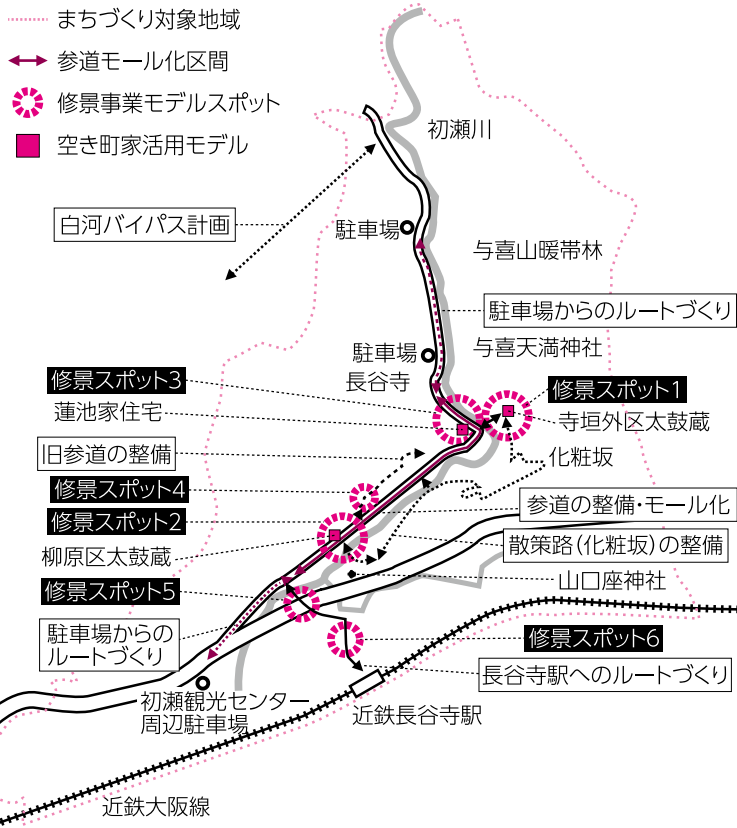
まちづくり対象地域
参道モール化区間
修景事業モデルスポット
空き町家活用モデル

初瀬川
白河バイパス計画
駐車場
与喜山暖帯林
駐車場からのルートづくり
駐車場
長谷寺
与喜天満神社
修景スポット3
修景スポット1
蓮池家住宅
寺垣外区太鼓蔵
旧参道の整備
化粧坂
修景スポット4
参道の整備・モール化
修景スポット2
柳原区太鼓蔵
散策路(化粧坂)の整備
山口座神社
修景スポット5
駐車場からのルートづくり
修景スポット6
長谷寺駅へのルートづくり
初瀬観光センター周辺駐車場
近鉄長谷寺駅
近鉄大阪線